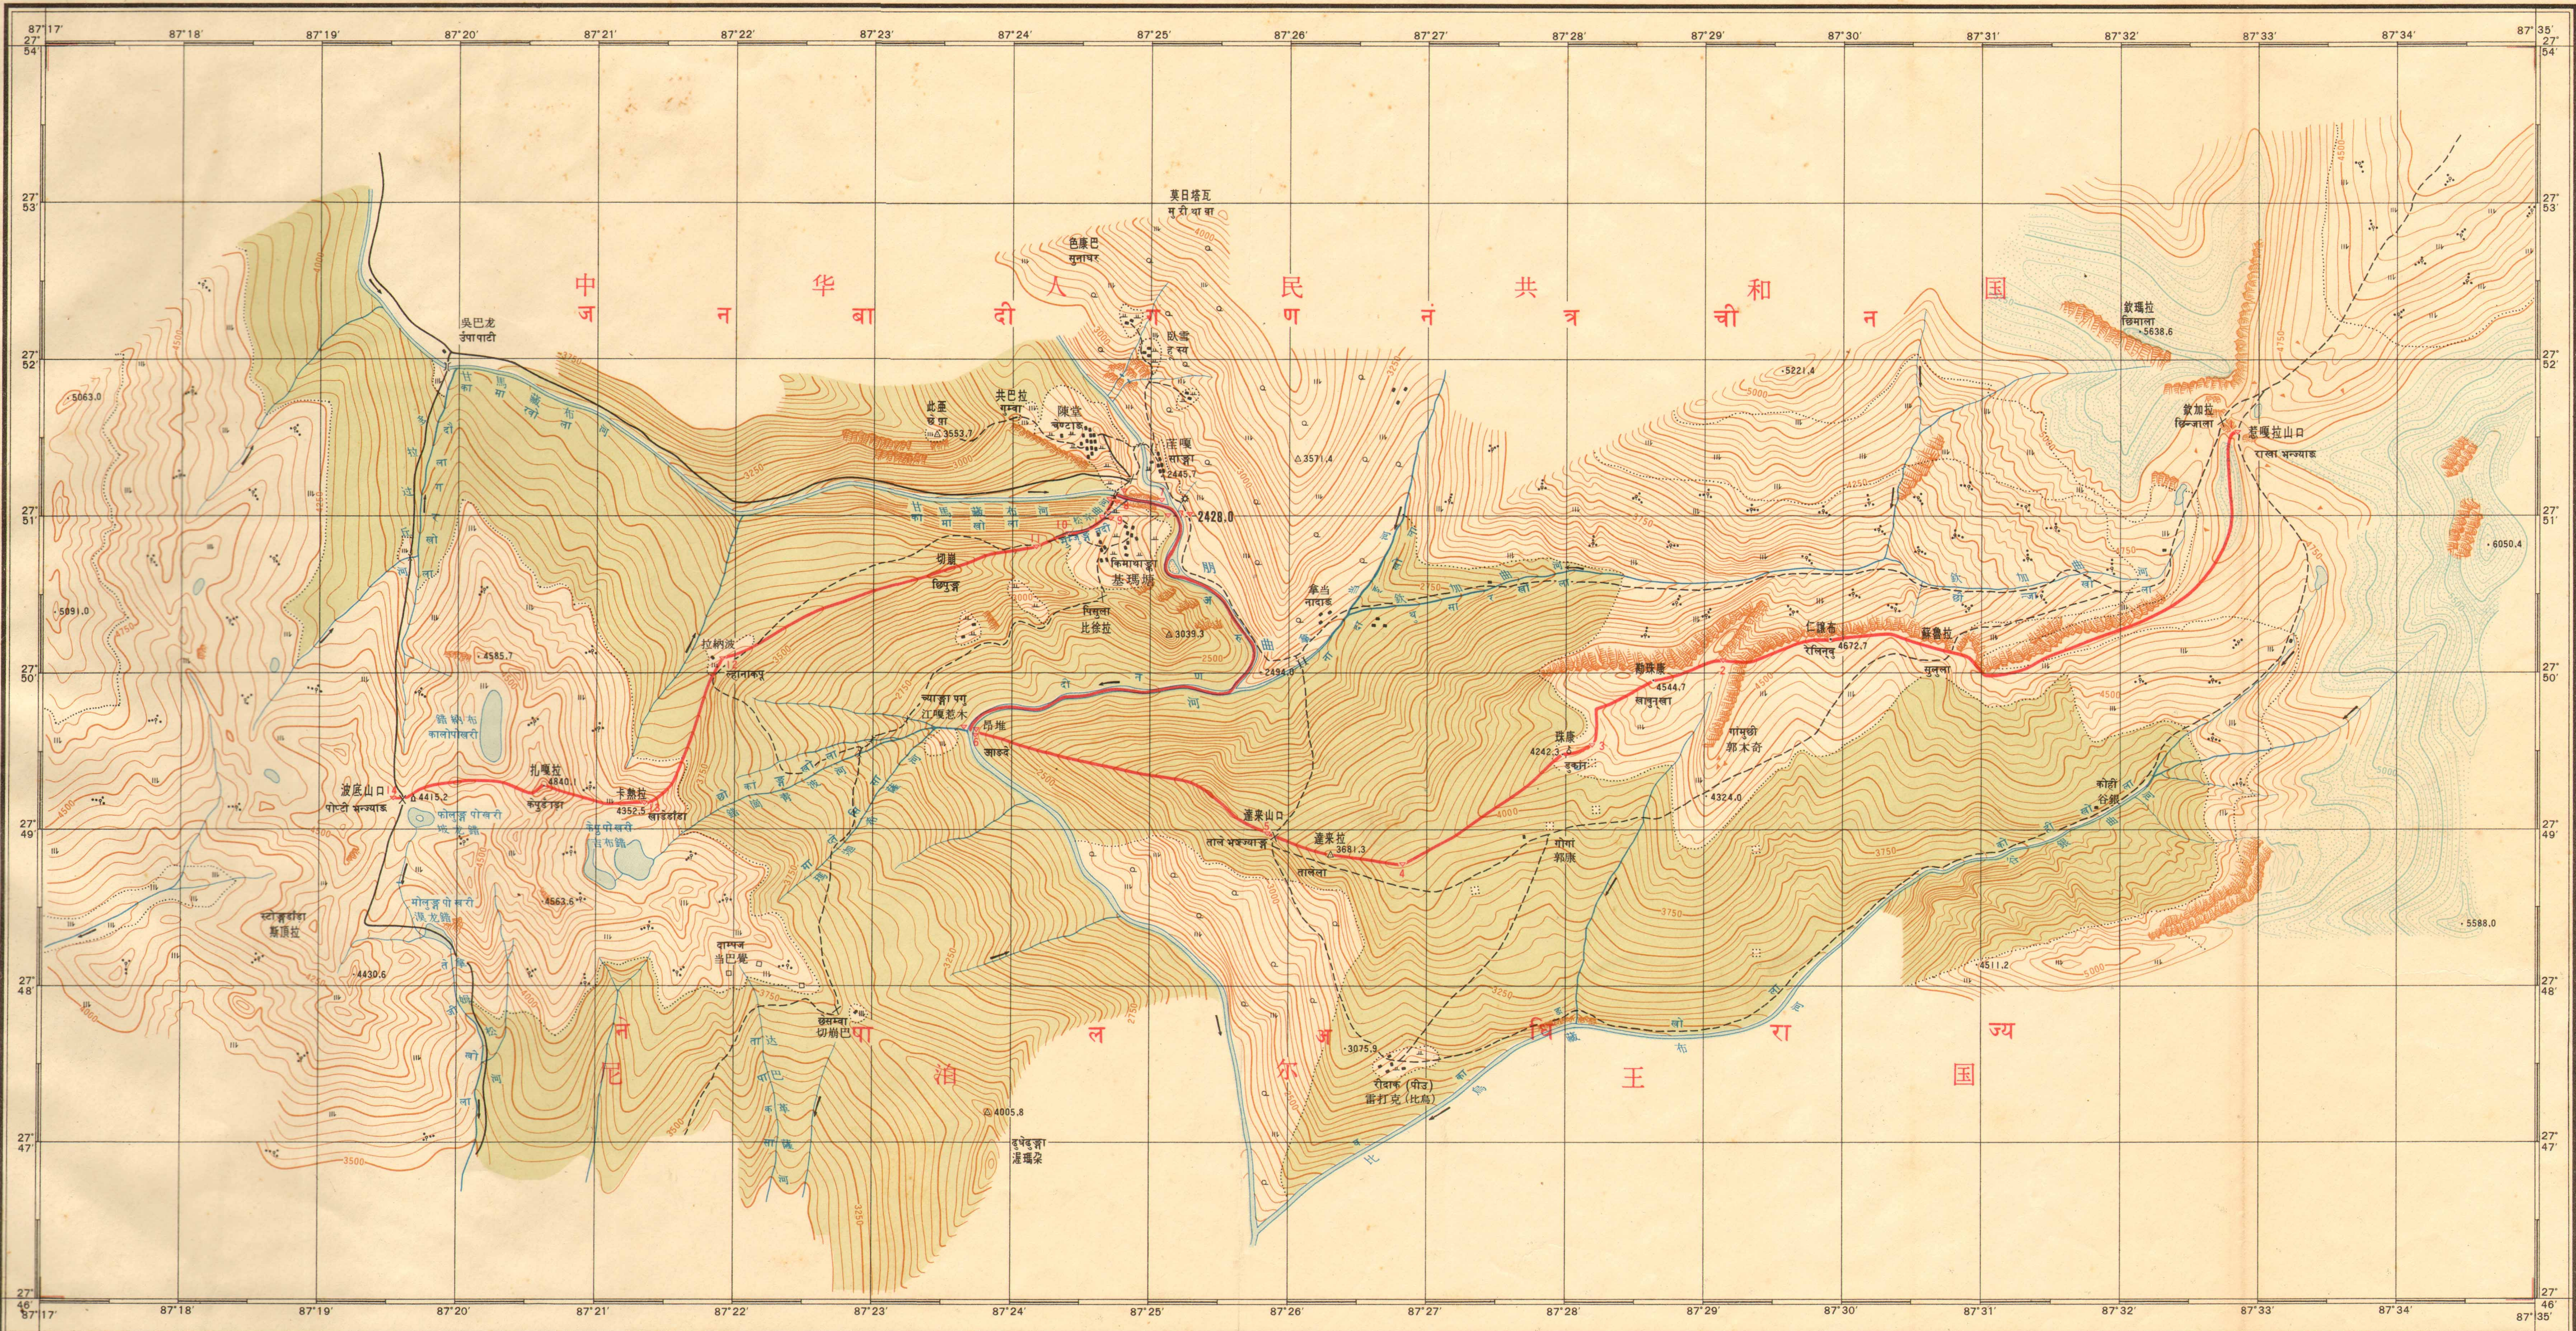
87°17' 87°18' 87°19' 87°20' 87°21' 87°22' 87°23' 87°24' 87°25' 87°26' 87°27' 87°28' 87°29' 87°30' 87°31' 87°32' 87°33' 87°34' 87°35'

27° 54'

27° 53'

27° 52'

27° 51'

27° 50'

27° 49'

27° 48'

27° 47'

27° 46'

中 华 人 民 共 和 国
ज न बा दी ग ण नं त्र ची न

尼 泊 尔 王 国
ने पा ल अ धि रा ज्य

吴巴龙
उंपा पादी

色康巴

莫日塔瓦

共巴拉

此塞

陈空

来隆

塔隆

基玛塘

比绕拉

2428.0

3553.7

2445.7

3571.4

3039.3

2494.0

拉纳波

切夏

江嘎若木

昂堆

扎嘎拉

卡热拉

波底山口

4415.2

4352.5

4585.7

5063.0

5891.0

4563.6

4430.6

斯顿拉

当巴格

切利巴

4005.8

遮桑山口

遮桑拉

3681.3

章当

勒珠蔡

4544.7

仁珠布

4672.7

苏鲁拉

4242.3

苏普

郭木岗

4324.0

郭隆

5221.4

敦嘎拉

5638.6

敦加拉

碧嘎拉山口

6050.4

谷娘

5588.0

4511.2

3075.9

雷打克(比乌)